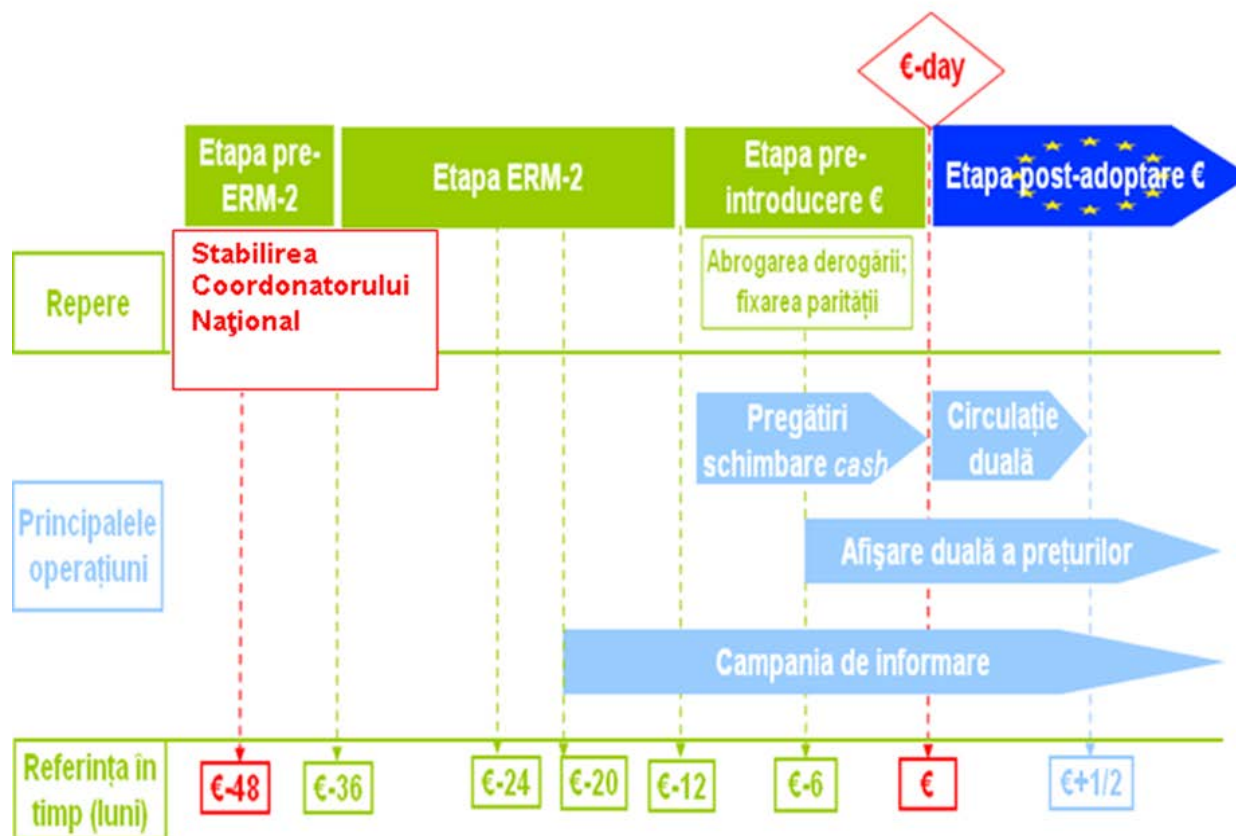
€-day

Etapa pre-ERM-2

Etapa ERM-2

Etapa pre-introducere €

Etapa post-adoptare €

Repere

Stabilirea Coordonatorului Naţional

Abrogarea derogării; fixarea parității

Principalele operațiuni

Pregătiri schimbare *cash*

Circulație duală

Afișare duală a prețurilor

Campania de informare

Referința în timp (luni)

€-48

€-36

€-24

€-20

€-12

€-6

€

€+1/2